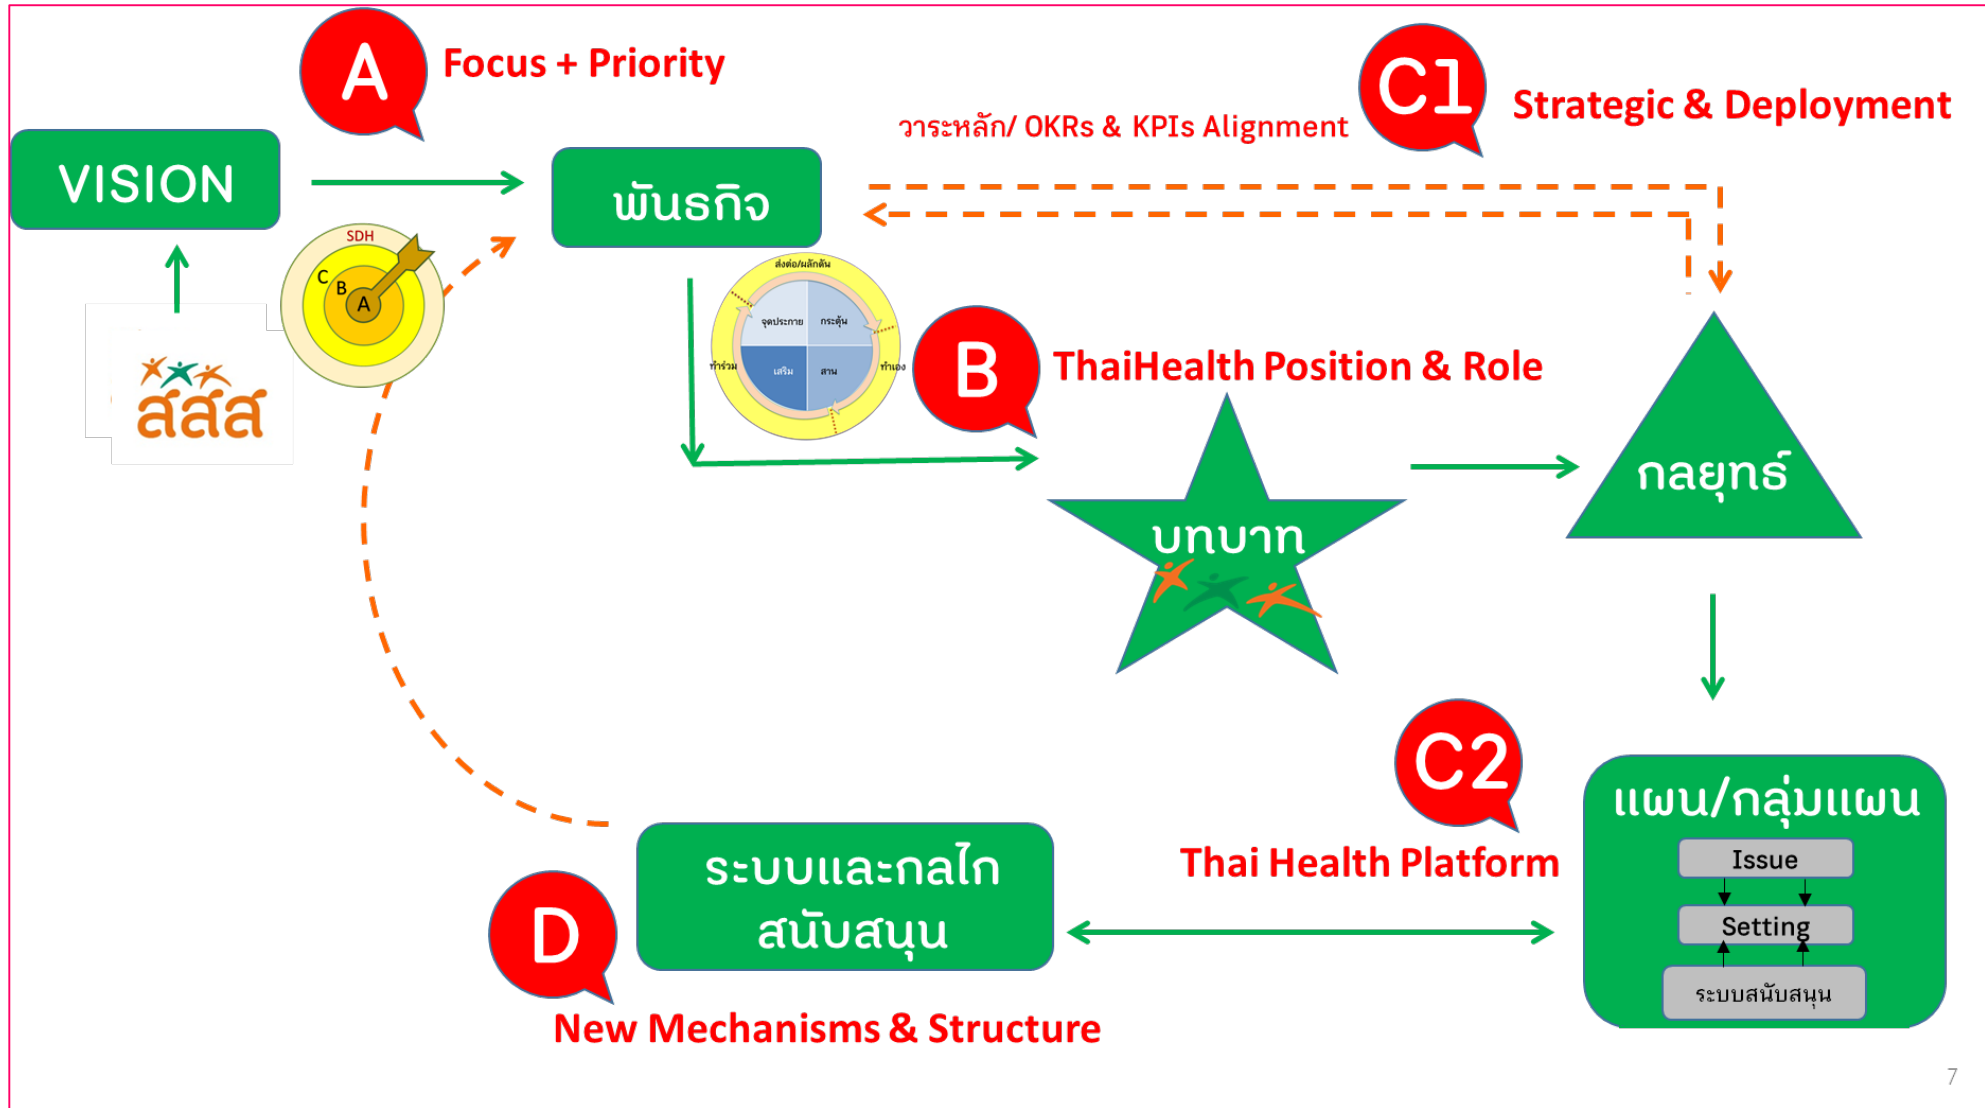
A Focus + Priority

C1 Strategic & Deployment

วาระหลัก/ OKRs & KPIs Alignment

VISION

พันธกิจ

SDH

C B A

สสส

ส่งต่อ/ผลักดัน

จุดประกาย

กระตุ้น

ทำร่วม

ทำเอง

เสริม

สาน

B ThaiHealth Position & Role

บทบาท

กลยุทธ์

C2 Thai Health Platform

แผน/กลุ่มแผน

Issue

Setting

ระบบสนับสนุน

ระบบและกลไก สนับสนุน

D New Mechanisms & Structure

7